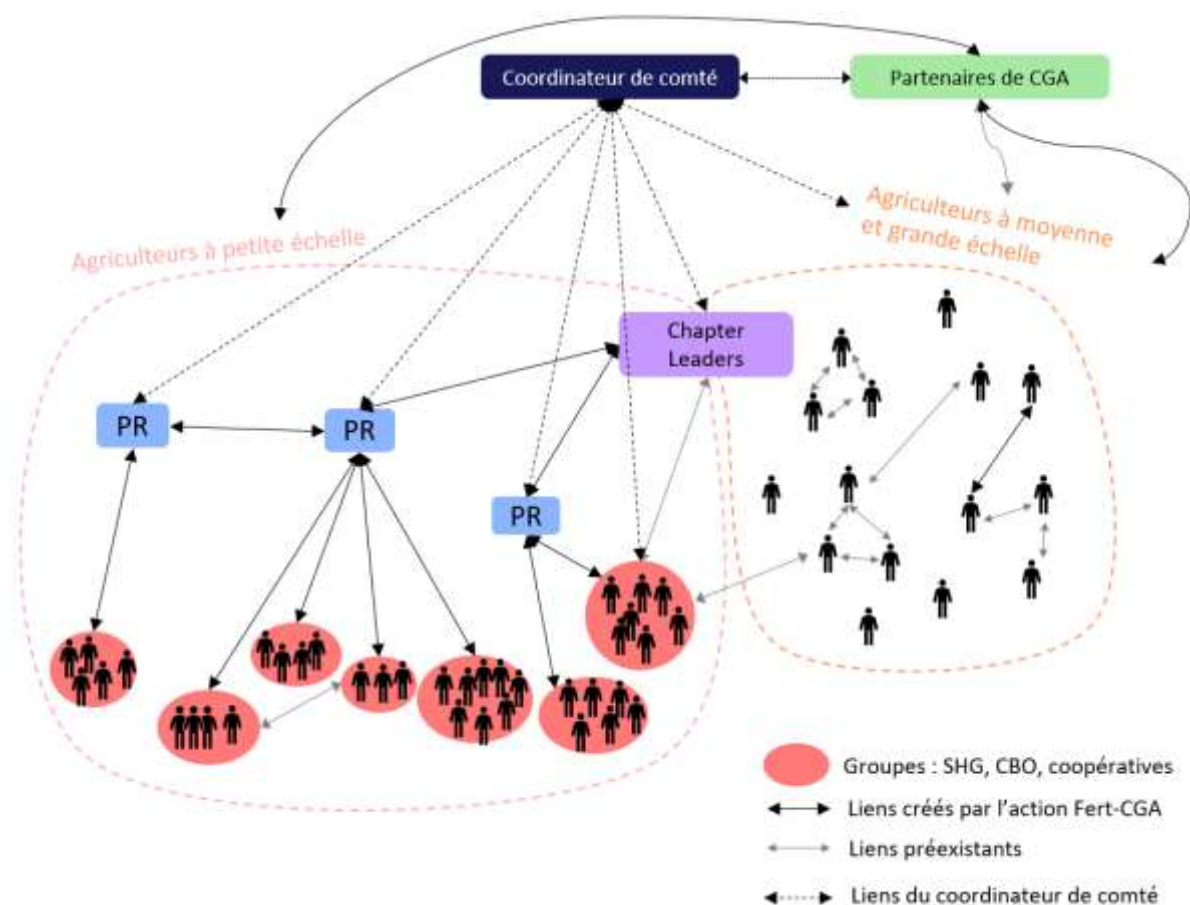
Coordinateur de comté

Partenaires de CGA

Agriculteurs à petite échelle

Agriculteurs à moyenne et grande échelle

Chapter Leaders

PR

PR

PR

Groupes : SHG, CBO, coopératives

Liens créés par l'action Fert-CGA

Liens préexistants

Liens du coordinateur de comté